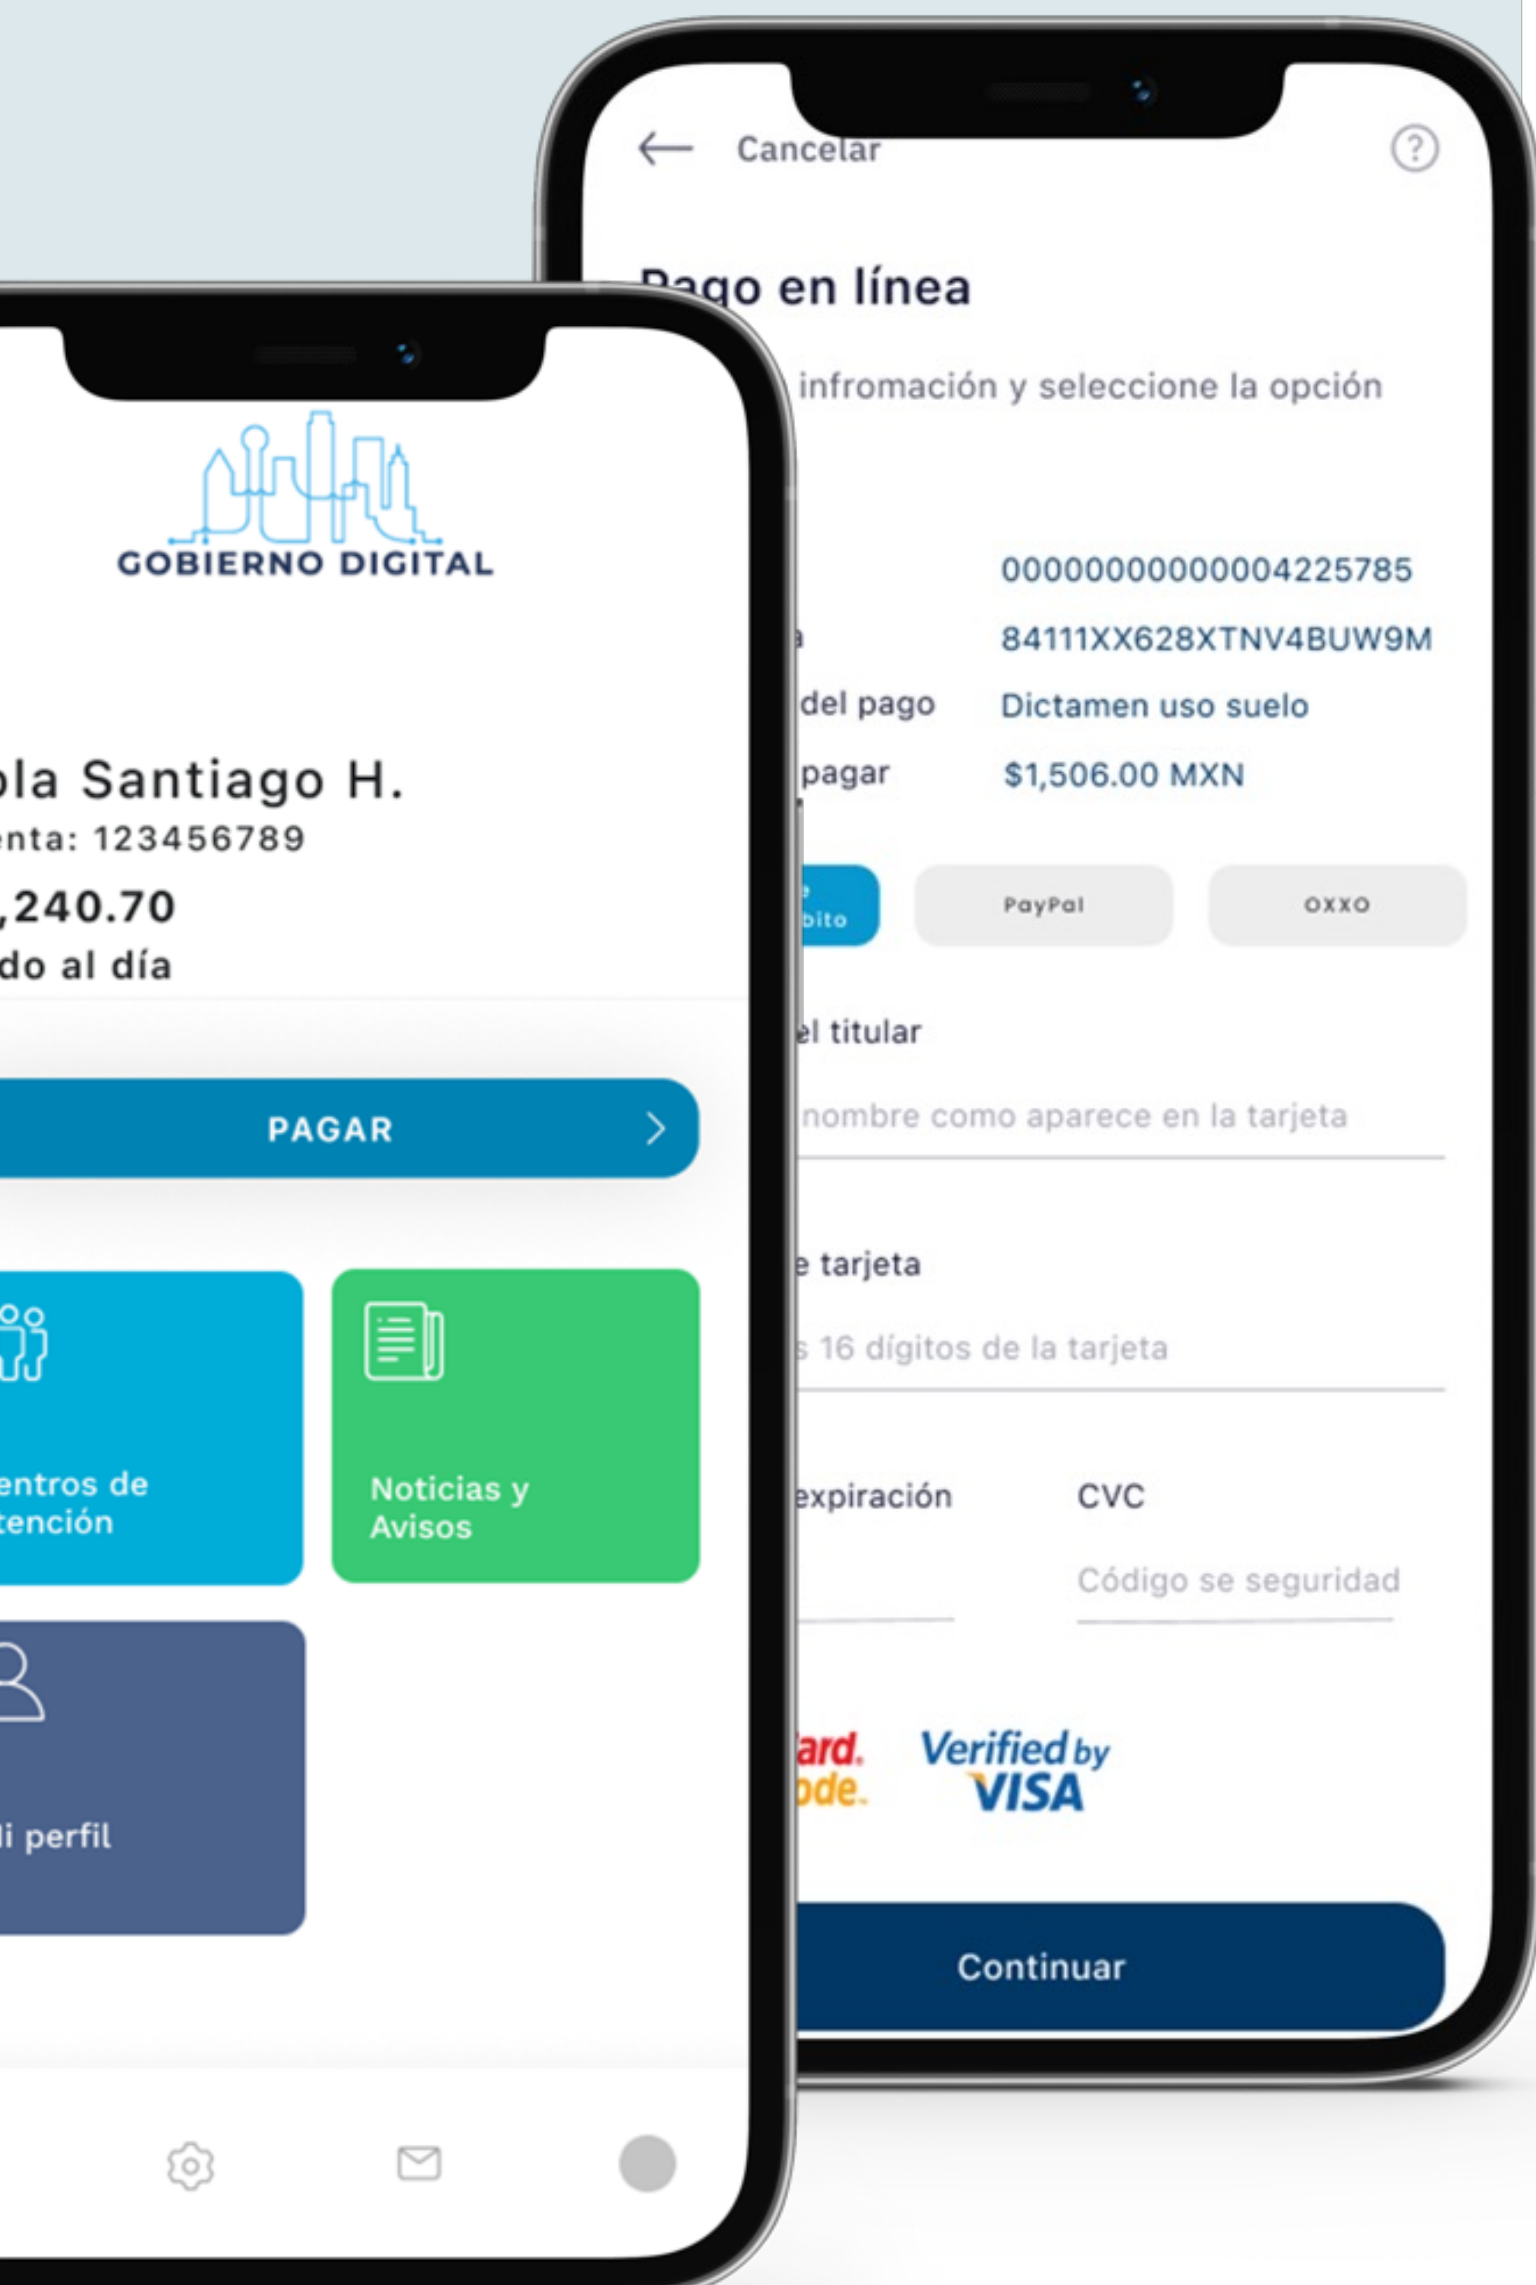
GOBIERNO DIGITAL

ola Santiago H.
enta: 123456789
,240.70
do al día

PAGAR

entros de
tención

Noticias y
Avisos

li perfil

Cancelar

?

Pago en línea

infromación y seleccione la opción

0000000000004225785
84111XX628XTNV4BUW9M
del pago Dictamen uso suelo
pagar $1,506.00 MXN

bito
PayPal
OXXO

el titular
nombre como aparece en la tarjeta

e tarjeta
s 16 dígitos de la tarjeta

expiración
CVC
Código se seguridad

ard.
ode.
Verified by VISA

Continuar